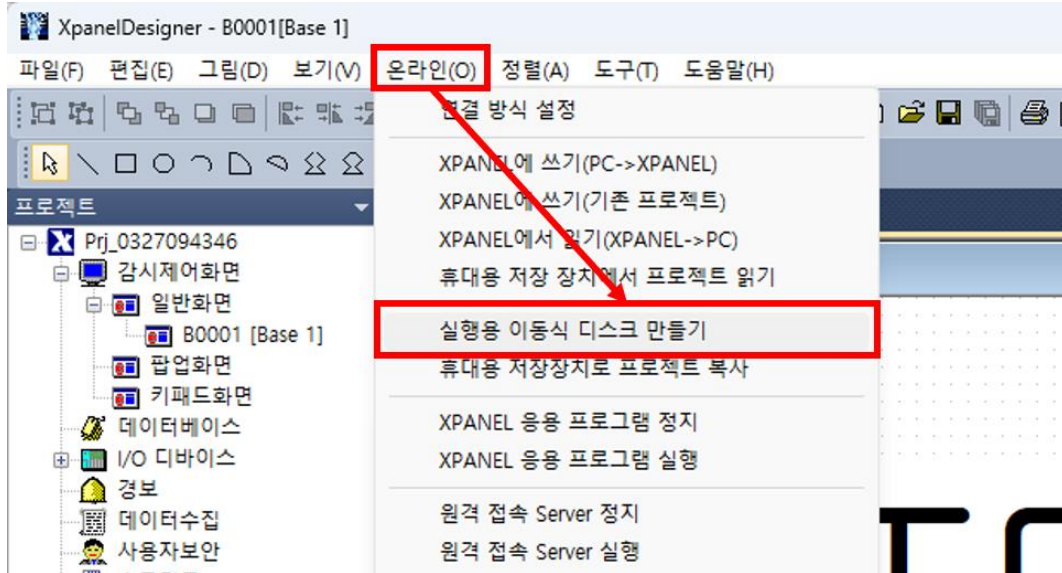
XpanelDesigner - B0001[Base 1]

파일(F) 편집(E) 그림(D) 보기(V) 온라인(O) 정렬(A) 도구(T) 도움말(H)

프로젝트

Prj_0327094346
감시제어화면
일반화면
B0001 [Base 1]
팝업화면
키패드화면
데이터베이스
I/O 디바이스
경보
데이터수집
사용자보안

연결 방식 설정
XPANEL에 쓰기(PC->XPANEL)
XPANEL에 쓰기(기존 프로젝트)
XPANEL에서 읽기(XPANEL->PC)
휴대용 저장 장치에서 프로젝트 읽기
실행용 이동식 디스크 만들기
휴대용 저장장치로 프로젝트 복사
XPANEL 응용 프로그램 정지
XPANEL 응용 프로그램 실행
원격 접속 Server 정지
원격 접속 Server 실행